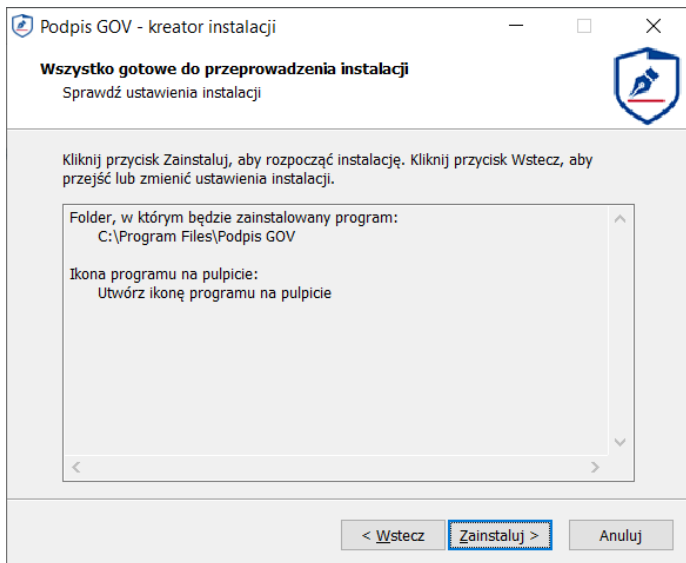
Podpis GOV - kreator instalacji

Wszystko gotowe do przeprowadzenia instalacji
Sprawdź ustawienia instalacji

Kliknij przycisk Zainstaluj, aby rozpocząć instalację. Kliknij przycisk Wstecz, aby przejść lub zmienić ustawienia instalacji.

Folder, w którym będzie zainstalowany program:
C:\Program Files\Podpis GOV

Ikona programu na pulpicie:
Utwórz ikonę programu na pulpicie

< Wstecz
Zainstaluj >
Anuluj